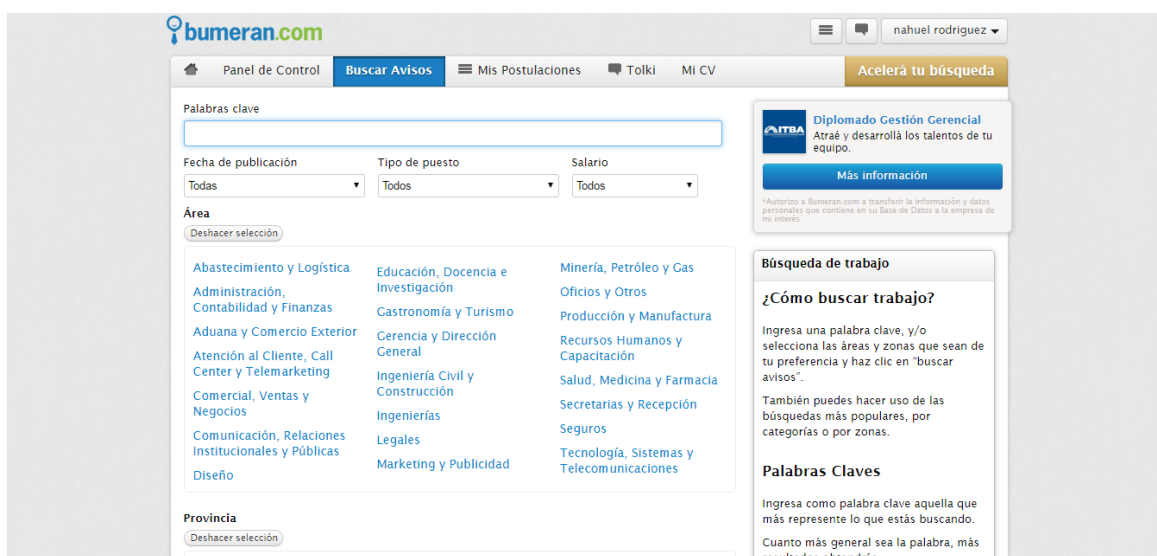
bumeran.com

nahuel rodriguez

Panel de Control | Buscar Avisos | Mis Postulaciones | Tolki | Mi CV | Acelerá tu búsqueda

Palabras clave

Fecha de publicación
Todos

Tipo de puesto
Todos

Salario
Todos

Área
Deshacer selección

Abastecimiento y Logística
Administración, Contabilidad y Finanzas
Aduana y Comercio Exterior
Atención al Cliente, Call Center y Telemarketing
Comercial, Ventas y Negocios
Comunicación, Relaciones Institucionales y Públicas
Diseño

Educación, Docencia e Investigación
Gastronomía y Turismo
Gerencia y Dirección General
Ingeniería Civil y Construcción
Ingenierías
Legales
Marketing y Publicidad

Minería, Petróleo y Gas
Oficios y Otros
Producción y Manufactura
Recursos Humanos y Capacitación
Salud, Medicina y Farmacia
Secretarias y Recepción
Seguros
Tecnología, Sistemas y Telecomunicaciones

Provincia
Deshacer selección

ITBA
Diplomado Gestión Gerencial
Atraé y desarrollá los talentos de tu equipo.
Más información
*Autorizo a Bumeran.com a transferir la información y datos personales que contiene en su Base de Datos a la empresa de mi interés

Búsqueda de trabajo

¿Cómo buscar trabajo?

Ingresa una palabra clave, y/o selecciona las áreas y zonas que sean de tu preferencia y haz clic en "buscar avisos".

También puedes hacer uso de las búsquedas más populares, por categorías o por zonas.

Palabras Claves

Ingresa como palabra clave aquella que más represente lo que estás buscando.

Cuanto más general sea la palabra, más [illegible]